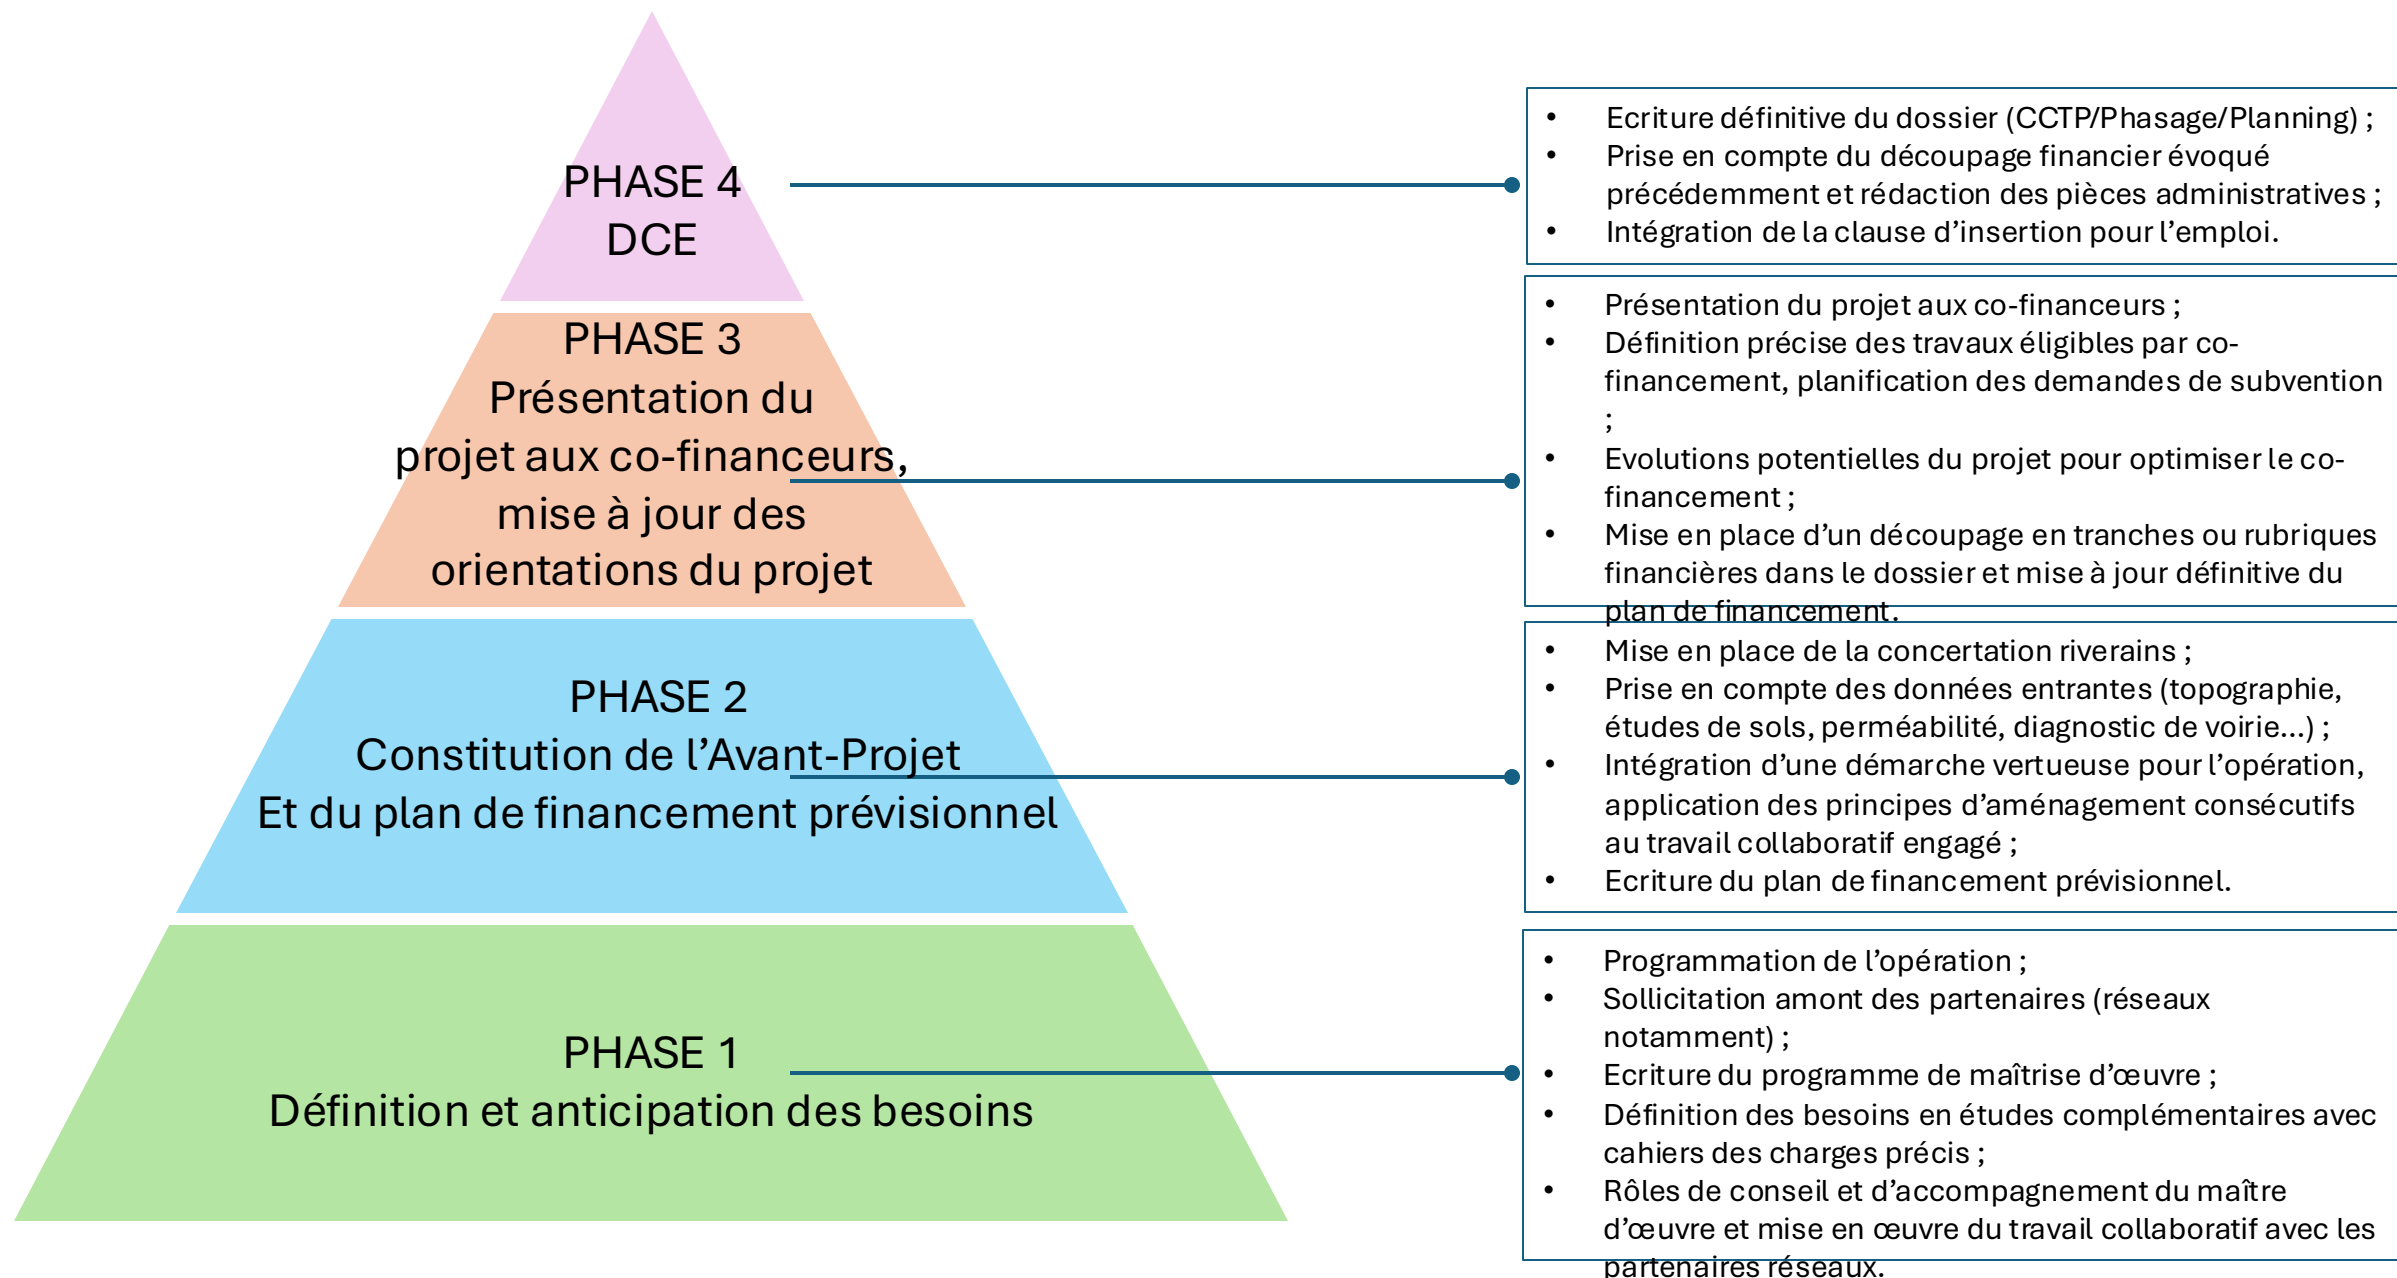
PHASE 4
DCE

- Ecriture définitive du dossier (CCTP/Phasage/Planning) ;
- Prise en compte du découpage financier évoqué précédemment et rédaction des pièces administratives ;
- Intégration de la clause d'insertion pour l'emploi.

PHASE 3
Présentation du projet aux co-financeurs, mise à jour des orientations du projet

- Présentation du projet aux co-financeurs ;
- Définition précise des travaux éligibles par co-financement, planification des demandes de subvention ;
- Evolutions potentielles du projet pour optimiser le co-financement ;
- Mise en place d'un découpage en tranches ou rubriques financières dans le dossier et mise à jour définitive du plan de financement.

PHASE 2
Constitution de l'Avant-Projet
Et du plan de financement prévisionnel

- Mise en place de la concertation riverains ;
- Prise en compte des données entrantes (topographie, études de sols, perméabilité, diagnostic de voirie…) ;
- Intégration d'une démarche vertueuse pour l'opération, application des principes d'aménagement consécutifs au travail collaboratif engagé ;
- Ecriture du plan de financement prévisionnel.

PHASE 1
Définition et anticipation des besoins

- Programmation de l'opération ;
- Sollicitation amont des partenaires (réseaux notamment) ;
- Ecriture du programme de maîtrise d'œuvre ;
- Définition des besoins en études complémentaires avec cahiers des charges précis ;
- Rôles de conseil et d'accompagnement du maître d'œuvre et mise en œuvre du travail collaboratif avec les partenaires réseaux.